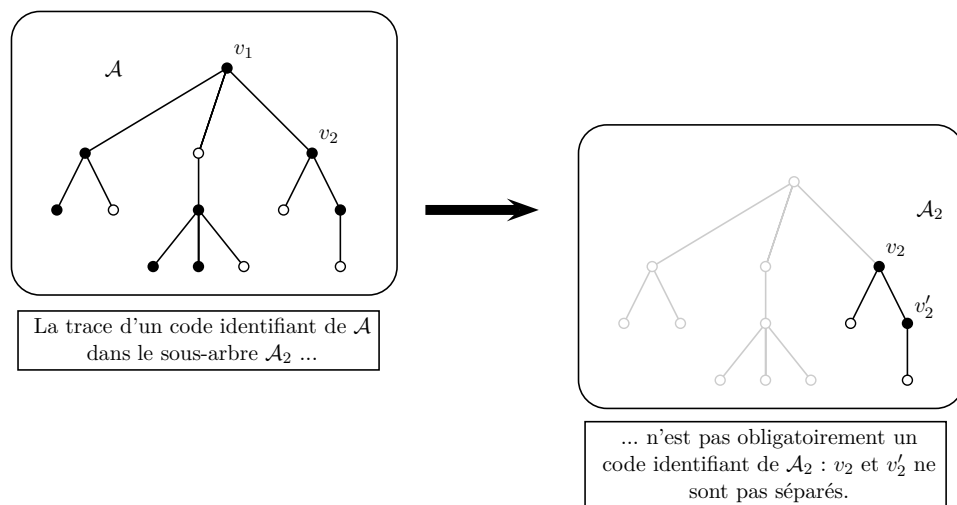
$\mathcal{A}$

$v_1$

$v_2$

La trace d'un code identifiant de $\mathcal{A}$ dans le sous-arbre $\mathcal{A}_2$ ...

$\mathcal{A}_2$

$v_2$

$v_2'$

... n'est pas obligatoirement un code identifiant de $\mathcal{A}_2$ : $v_2$ et $v_2'$ ne sont pas séparés.